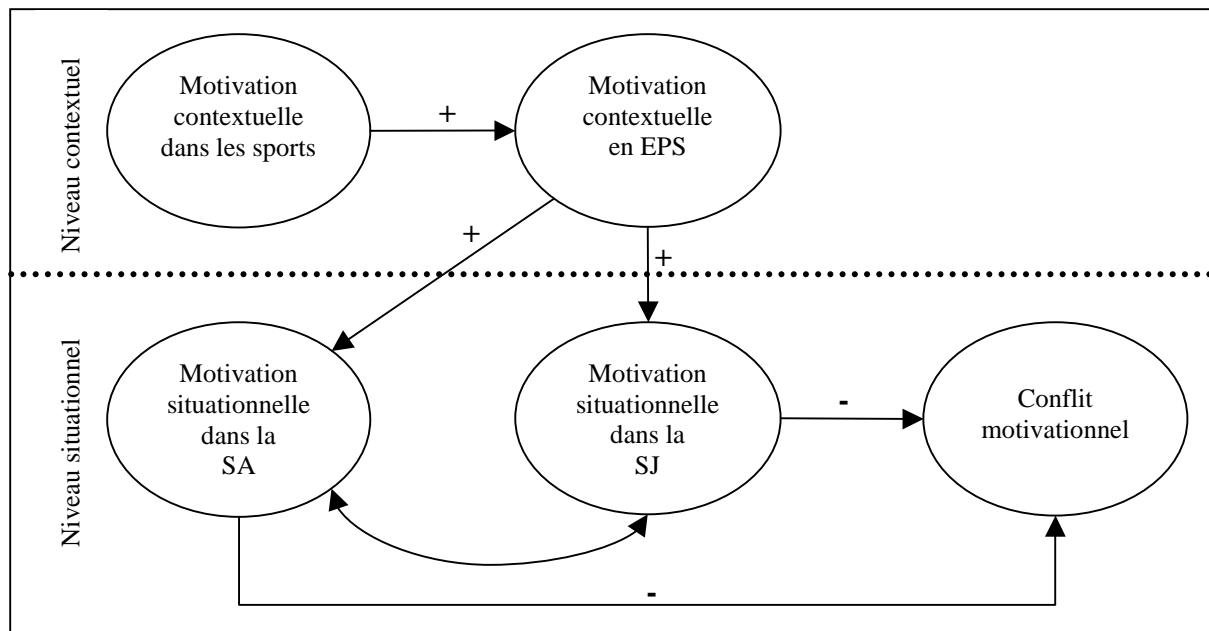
Niveau contextuel

Motivation contextuelle dans les sports

+

Motivation contextuelle en EPS

+

+

Niveau situationnel

Motivation situationnelle dans la SA

Motivation situationnelle dans la SJ

-

Conflit motivationnel

-